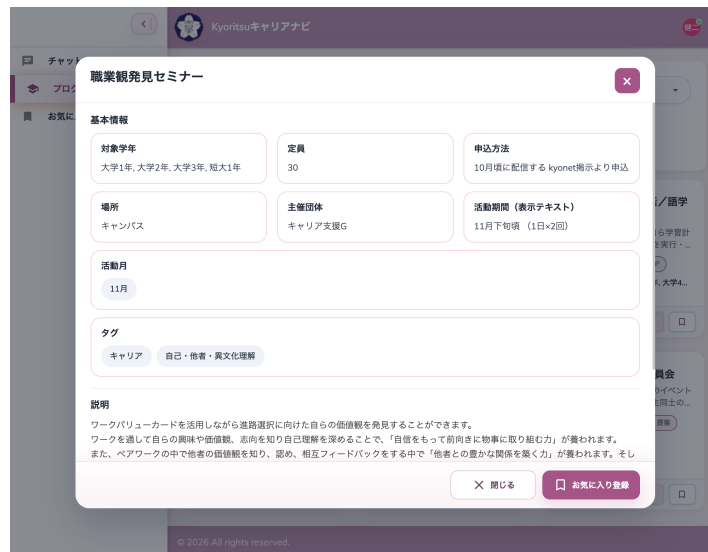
Kyoritsuキャリアナビ

チャット
プログ
お気に

職業観発見セミナー

基本情報

対象学年
大学1年, 大学2年, 大学3年, 短大1年

定員
30

申込方法
10月頃に配信する kyonet掲示より申込

場所
キャンパス

主催団体
キャリア支援G

活動期間（表示テキスト）
11月下旬頃 （1日×2回）

活動月
11月

タグ
キャリア
自己・他者・異文化理解

説明
ワークバリューカードを活用しながら進路選択に向けた自らの価値観を発見することができます。
ワークを通して自らの興味や価値観、志向を知り自己理解を深めることで、「自信をもって前向きに物事に取り組む力」が養われます。
また、ペアワークの中で他者の価値観を知り、認め、相互フィードバックをする中で「他者との豊かな関係を築く力」が養われます。そし

閉じる
お気に入り登録

語／語学
ら学習計
を実行・
大学4...
員会
イベント
同士の...
登録

© 2026 All rights reserved.